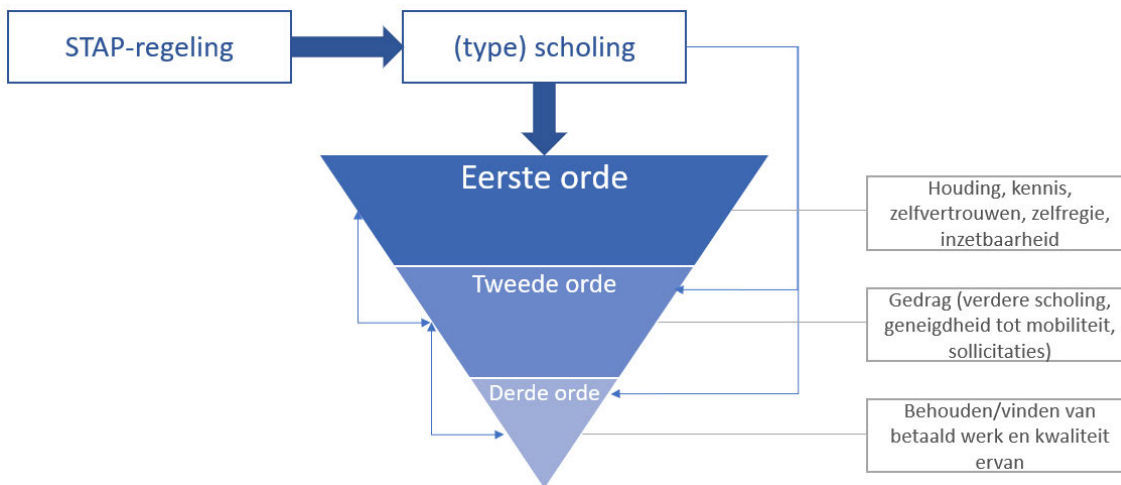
STAP-regeling

(type) scholing

Eerste orde

Tweede orde

Derde orde

Houding, kennis, zelfvertrouwen, zelfregie, inzetbaarheid

Gedrag (verdere scholing, geneigdheid tot mobiliteit, sollicitaties)

Behouden/vinden van betaald werk en kwaliteit ervan